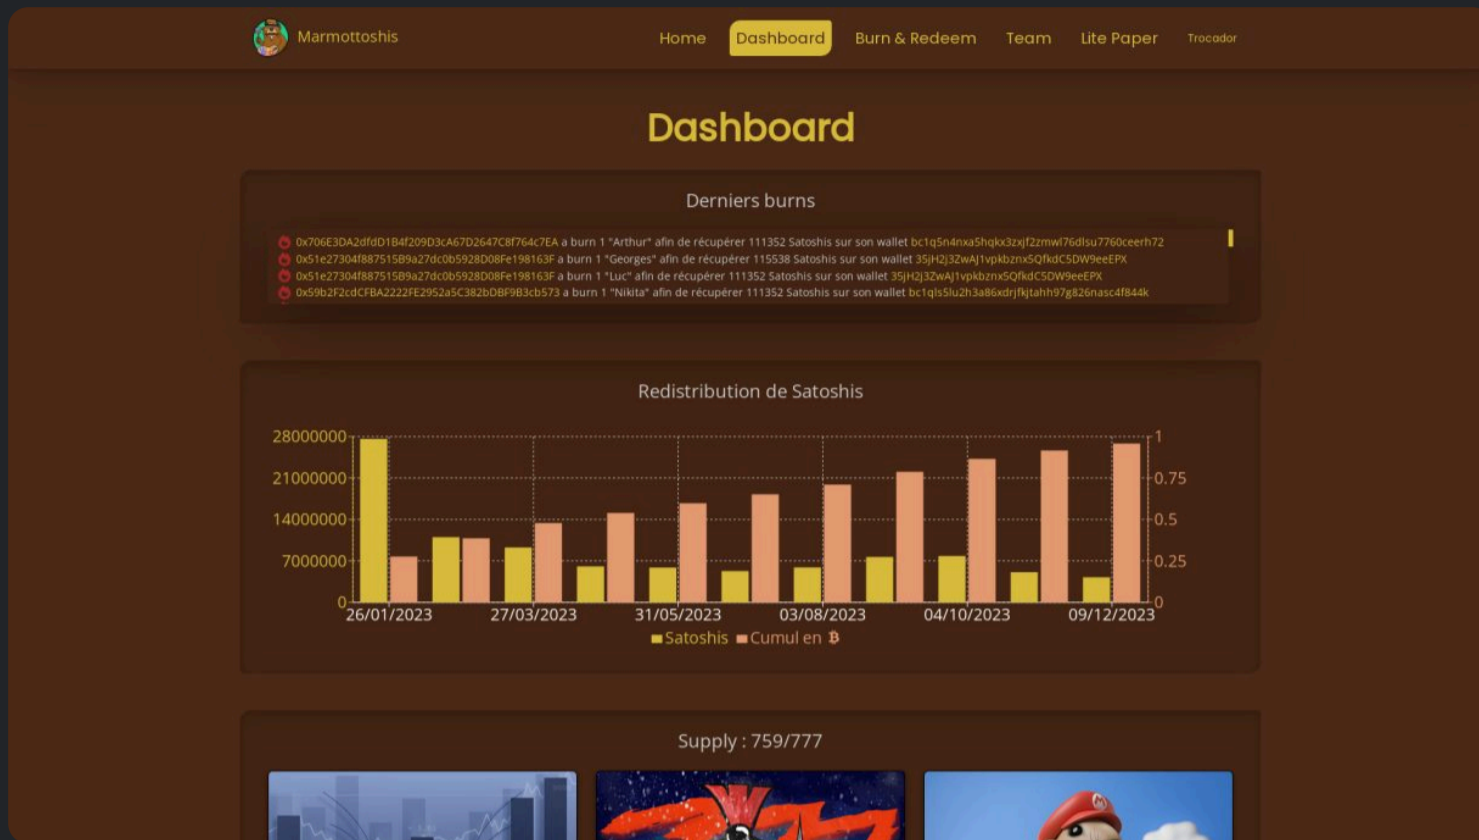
Marmottoshis

Home Dashboard Burn & Redeem Team Lite Paper Trocador

Dashboard

Derniers burns

0x706E3DA2dfdD1B4f209D3cA67D2647C8f764c7EA a burn 1 "Arthur" afin de récupérer 111352 Satoshis sur son wallet bc1q5n4nxa5hqkx3zxjf2zmwl76dlsu7760ceerh72
0x51e27304f887515B9a27dc0b5928D08Fe198163F a burn 1 "Georges" afin de récupérer 115538 Satoshis sur son wallet 35jH2j3ZwAJ1vpkbznx5QfkdC5DW9eeEPX
0x51e27304f887515B9a27dc0b5928D08Fe198163F a burn 1 "Luc" afin de récupérer 111352 Satoshis sur son wallet 35jH2j3ZwAJ1vpkbznx5QfkdC5DW9eeEPX
0x59b2F2cdCFBA2222FE2952a5C382bDBF9B3cb573 a burn 1 "Nikita" afin de récupérer 111352 Satoshis sur son wallet bc1qls5lu2h3a86xdrjfkjtahh97g826nasc4f844k

Redistribution de Satoshis

28000000
21000000
14000000
7000000
0
1
0.75
0.5
0.25
0
26/01/2023 27/03/2023 31/05/2023 03/08/2023 04/10/2023 09/12/2023
Satoshis Cumul en ₿

Supply : 759/777